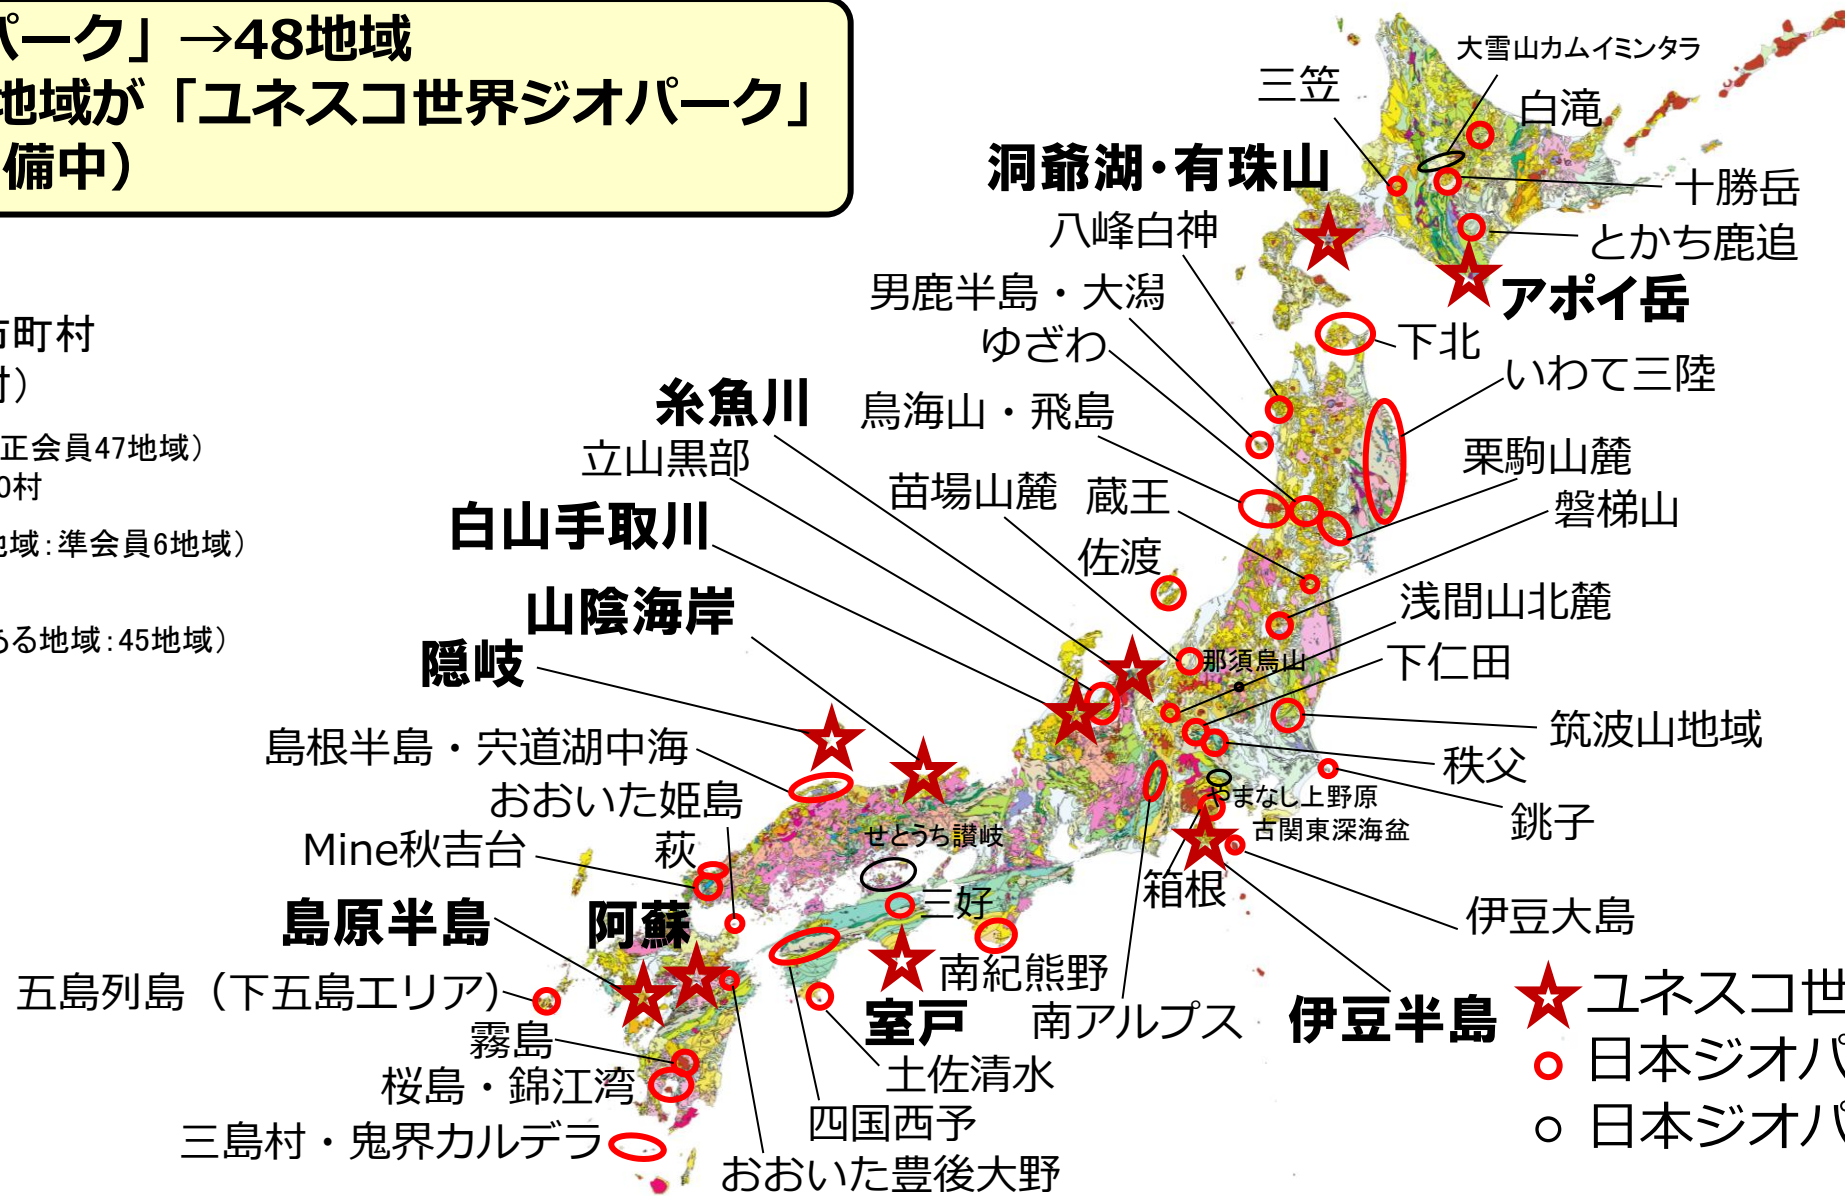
パーク」→48地域
地域が「ユネスコ世界ジオパーク」
備中）

市町村
村）
正会員47地域）
0村
地域：準会員6地域）
る地域：45地域）

大雪山カムイミンタラ
三笠
白滝
洞爺湖・有珠山
十勝岳
八峰白神
とかち鹿追
アポイ岳
男鹿半島・大潟
ゆざわ
下北
いわて三陸
糸魚川
鳥海山・飛島
立山黒部
栗駒山麓
苗場山麓
蔵王
磐梯山
白山手取川
佐渡
浅間山北麓
山陰海岸
那須烏山
下仁田
隠岐
筑波山地域
島根半島・宍道湖中海
秩父
おおいた姫島
やまなし上野原
銚子
古関東深海盆
Mine秋吉台
萩
せとうち讃岐
箱根
島原半島
阿蘇
三好
伊豆大島
南紀熊野
五島列島（下五島エリア）
室戸
南アルプス
伊豆半島
霧島
土佐清水
桜島・錦江湾
四国西予
三島村・鬼界カルデラ
おおいた豊後大野
ユネスコ世
日本ジオパ
日本ジオパ